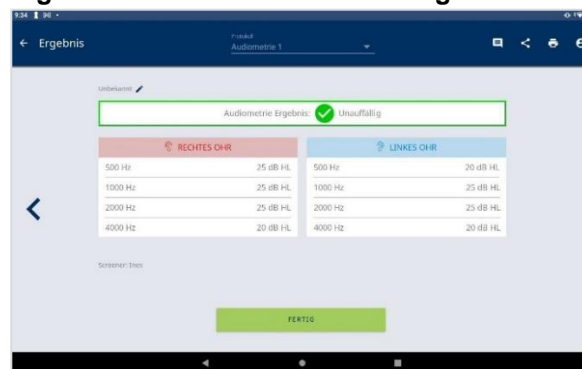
9:34

← Ergebnis

Protokoll
Audiometrie 1

Unbekannt

Audiometrie Ergebnis: Unauffällig

| RECHTES OHR | |
|---|---|
| 500 Hz | 25 dB HL |
| 1000 Hz | 25 dB HL |
| 2000 Hz | 25 dB HL |
| 4000 Hz | 20 dB HL |

| LINKES OHR | |
|---|---|
| 500 Hz | 20 dB HL |
| 1000 Hz | 25 dB HL |
| 2000 Hz | 25 dB HL |
| 4000 Hz | 20 dB HL |

Screener: Ines

FERTIG